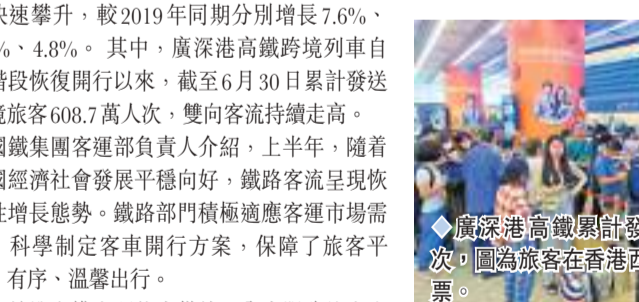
快速攀升，較2019年同期分別增長7.6%、%、4.8%。其中，廣深港高鐵跨境列車自階段恢復開行以來，截至6月30日累計發送境旅客608.7萬人次，雙向客流持續走高。

國鐵集團客運部負責人介紹，上半年，隨着國經濟社會發展平穩向好，鐵路客流呈現恢性增長態勢。鐵路部門積極適應客運市場需科學制定客車開行方案，保障了旅客平有序、溫馨出行。

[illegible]

◆廣深港高鐵累計發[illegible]次，圖為旅客在香港西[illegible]票。